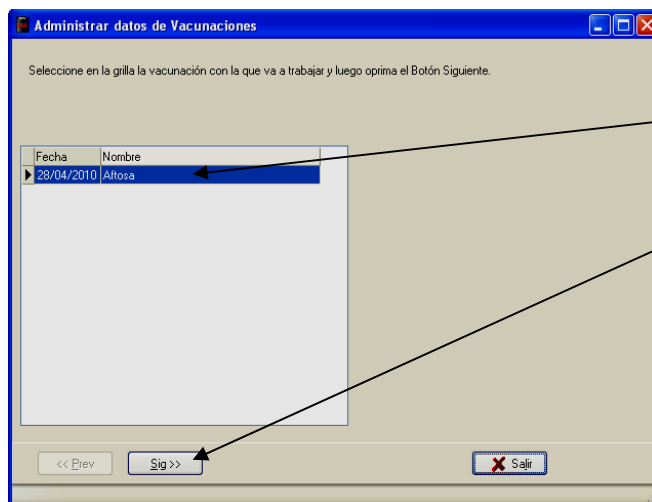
Administrar datos de Vacunaciones

Seleccione en la grilla la vacunación con la que va a trabajar y luego oprima el Botón Siguiente.

| Fecha | Nombre |
|---|---|
| 28/04/2010 | Aftosa |

<< Prev

Sig >>

Salir